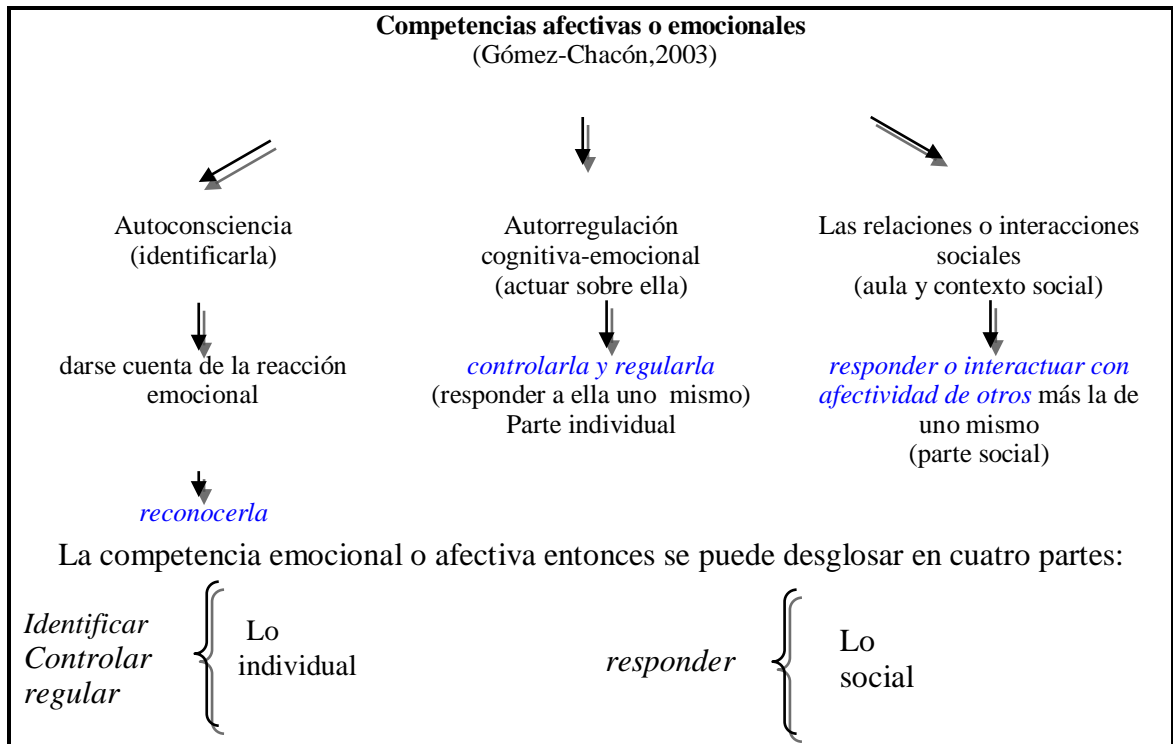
**Competencias afectivas o emocionales**
(Gómez-Chacón,2003)

Autoconsciencia
(identificarla)

darse cuenta de la reacción emocional

*reconocerla*

Autorregulación cognitiva-emocional
(actuar sobre ella)

*controlarla y regularla*
(responder a ella uno mismo)
Parte individual

Las relaciones o interacciones sociales
(aula y contexto social)

*responder o interactuar con afectividad de otros* más la de uno mismo
(parte social)

La competencia emocional o afectiva entonces se puede desglosar en cuatro partes:

*Identificar*
*Controlar*
*regular*

Lo individual

*responder*

Lo social